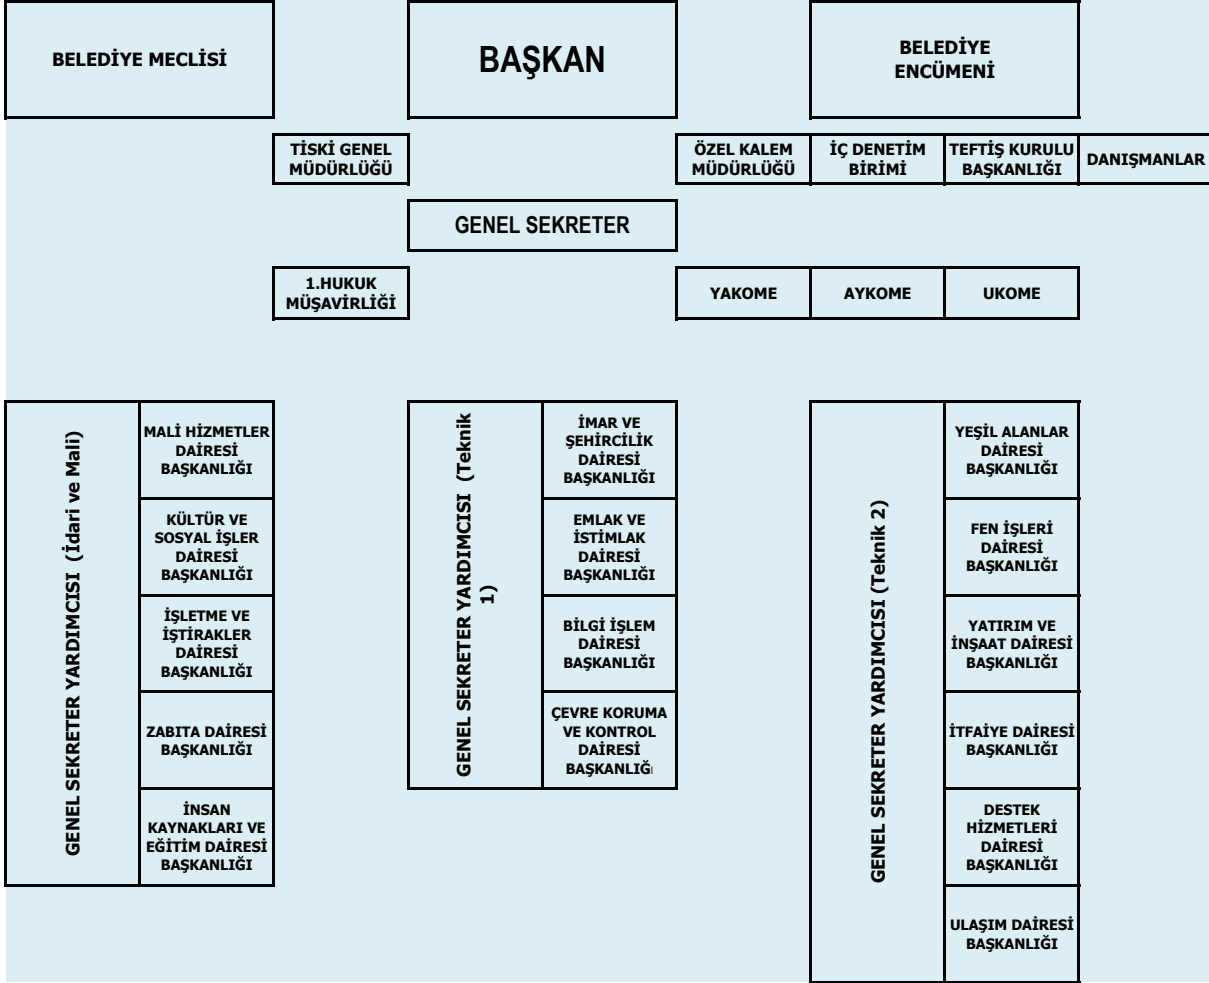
BELEDİYE MECLİSİ

BAŞKAN

BELEDİYE ENCÜMENİ

TİSKİ GENEL MÜDÜRLÜĞÜ

ÖZEL KALEM MÜDÜRLÜĞÜ

İÇ DENETİM BİRİMİ

TEFTİŞ KURULU BAŞKANLIĞI

DANIŞMANLAR

GENEL SEKRETER

1.HUKUK MÜŞAVİRLİĞİ

YAKOME

AYKOME

UKOME

GENEL SEKRETER YARDIMCISI (İdari ve Mali)

MALİ HİZMETLER DAİRESİ BAŞKANLIĞI

KÜLTÜR VE SOSYAL İŞLER DAİRESİ BAŞKANLIĞI

İŞLETME VE İŞTİRAKLER DAİRESİ BAŞKANLIĞI

ZABITA DAİRESİ BAŞKANLIĞI

İNSAN KAYNAKLARI VE EĞİTİM DAİRESİ BAŞKANLIĞI

GENEL SEKRETER YARDIMCISI (Teknik 1)

İMAR VE ŞEHİRCİLİK DAİRESİ BAŞKANLIĞI

EMLAK VE İSTİMLAK DAİRESİ BAŞKANLIĞI

BİLGİ İŞLEM DAİRESİ BAŞKANLIĞI

ÇEVRE KORUMA VE KONTROL DAİRESİ BAŞKANLIĞI

GENEL SEKRETER YARDIMCISI (Teknik 2)

YEŞİL ALANLAR DAİRESİ BAŞKANLIĞI

FEN İŞLERİ DAİRESİ BAŞKANLIĞI

YATIRIM VE İNŞAAT DAİRESİ BAŞKANLIĞI

İTFAİYE DAİRESİ BAŞKANLIĞI

DESTEK HİZMETLERİ DAİRESİ BAŞKANLIĞI

ULAŞIM DAİRESİ BAŞKANLIĞI